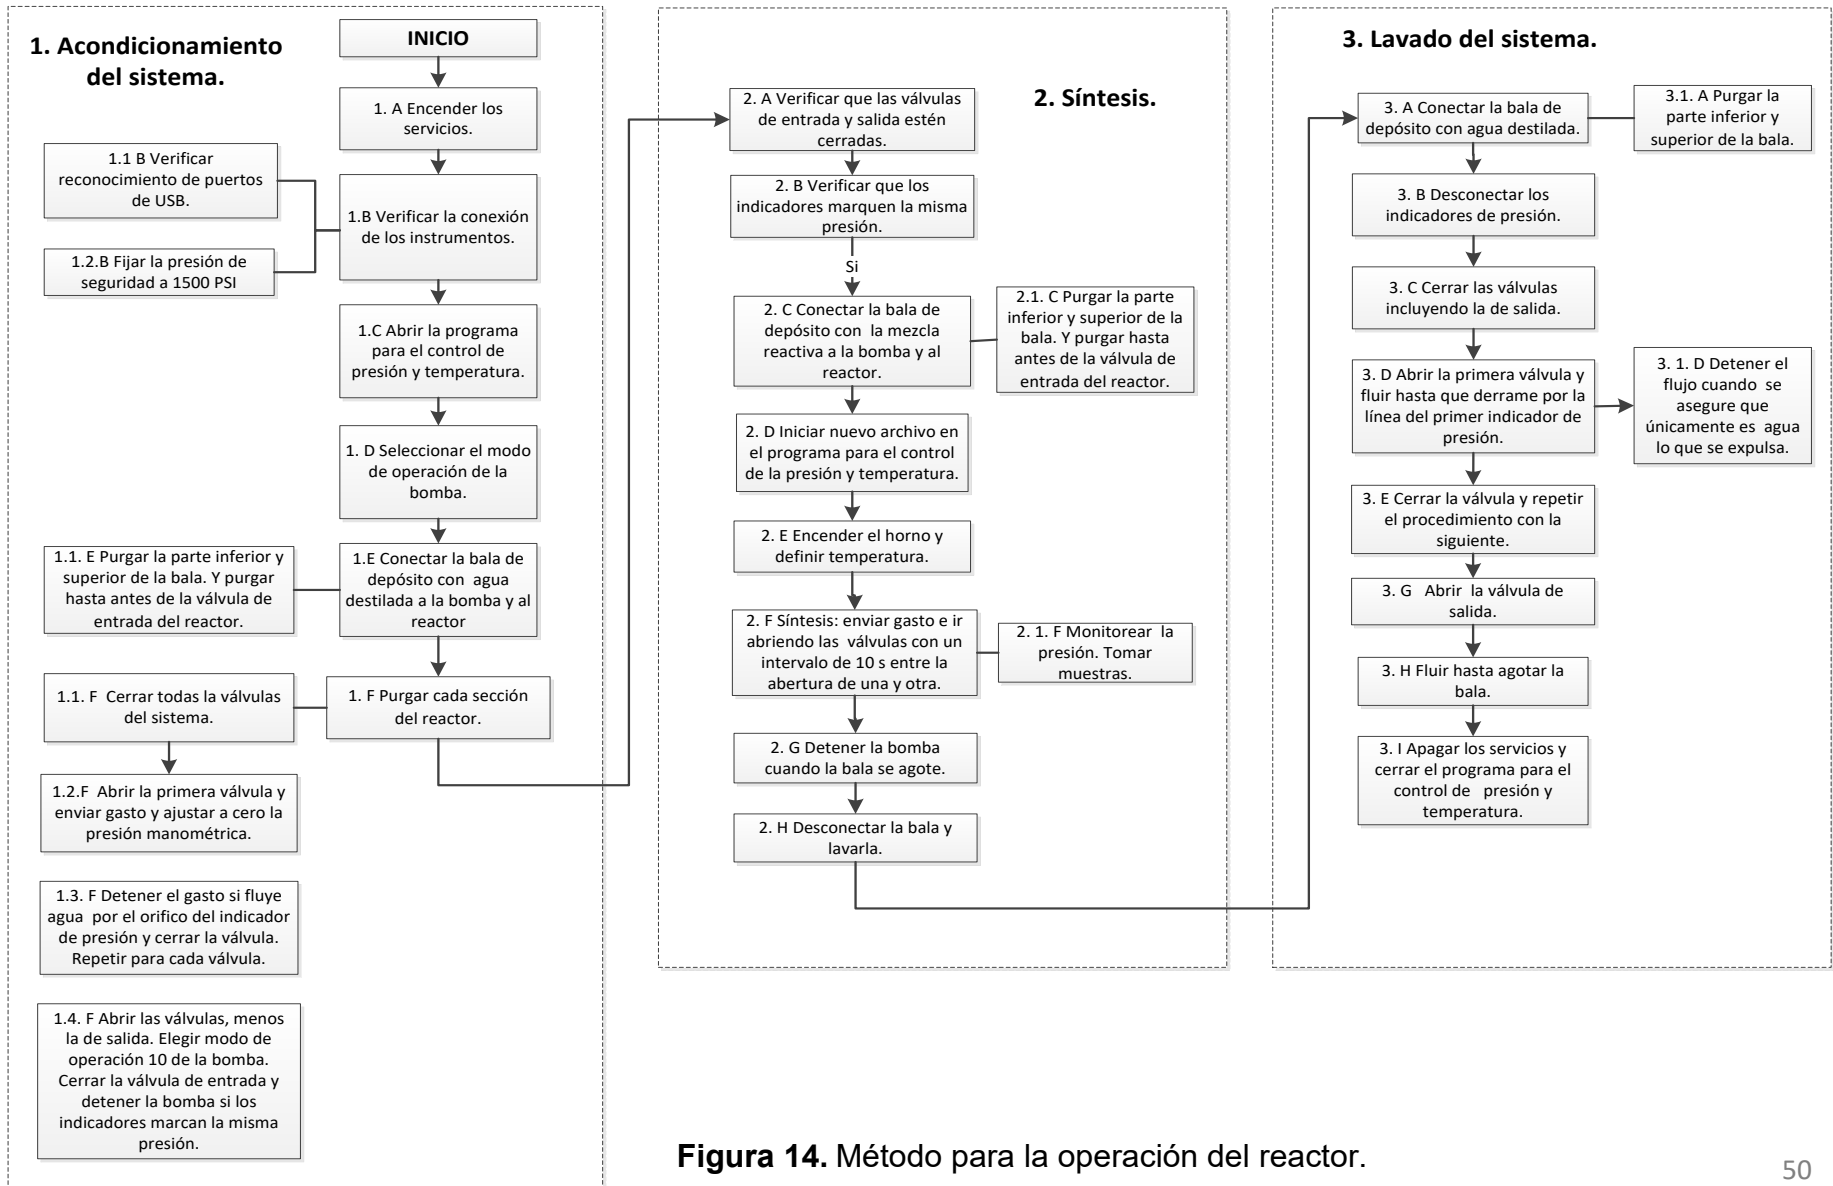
1. Acondicionamiento del sistema.

INICIO

1. A Encender los servicios.

1.1 B Verificar reconocimiento de puertos de USB.

1.B Verificar la conexión de los instrumentos.

1.2.B Fijar la presión de seguridad a 1500 PSI

1.C Abrir la programa para el control de presión y temperatura.

1. D Seleccionar el modo de operación de la bomba.

1.1. E Purgar la parte inferior y superior de la bala. Y purgar hasta antes de la válvula de entrada del reactor.

1.E Conectar la bala de depósito con agua destilada a la bomba y al reactor

1.1. F Cerrar todas la válvulas del sistema.

1. F Purgar cada sección del reactor.

1.2.F Abrir la primera válvula y enviar gasto y ajustar a cero la presión manométrica.

1.3. F Detener el gasto si fluye agua por el orifico del indicador de presión y cerrar la válvula. Repetir para cada válvula.

1.4. F Abrir las válvulas, menos la de salida. Elegir modo de operación 10 de la bomba. Cerrar la válvula de entrada y detener la bomba si los indicadores marcan la misma presión.

2. Síntesis.

2. A Verificar que las válvulas de entrada y salida estén cerradas.

2. B Verificar que los indicadores marquen la misma presión.

Si

2. C Conectar la bala de depósito con la mezcla reactiva a la bomba y al reactor.

2.1. C Purgar la parte inferior y superior de la bala. Y purgar hasta antes de la válvula de entrada del reactor.

2. D Iniciar nuevo archivo en el programa para el control de la presión y temperatura.

2. E Encender el horno y definir temperatura.

2. F Síntesis: enviar gasto e ir abriendo las válvulas con un intervalo de 10 s entre la abertura de una y otra.

2. 1. F Monitorear la presión. Tomar muestras.

2. G Detener la bomba cuando la bala se agote.

2. H Desconectar la bala y lavarla.

3. Lavado del sistema.

3. A Conectar la bala de depósito con agua destilada.

3.1. A Purgar la parte inferior y superior de la bala.

3. B Desconectar los indicadores de presión.

3. C Cerrar las válvulas incluyendo la de salida.

3. D Abrir la primera válvula y fluir hasta que derrame por la línea del primer indicador de presión.

3. 1. D Detener el flujo cuando se asegure que únicamente es agua lo que se expulsa.

3. E Cerrar la válvula y repetir el procedimiento con la siguiente.

3. G Abrir la válvula de salida.

3. H Fluir hasta agotar la bala.

3. I Apagar los servicios y cerrar el programa para el control de presión y temperatura.

Figura 14. Método para la operación del reactor.

50